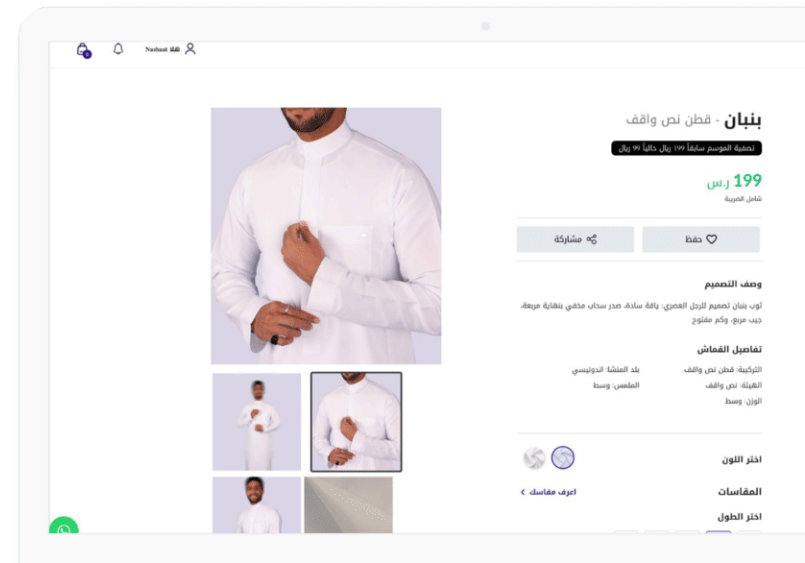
Nashaat ثلة

بنبان - قطن نص واقف

تصفية الموسم سابقاً 199 ريال حالياً 99 ريال

199 ر.س
شامل الضريبة

حفظ
مشاركة

وصف التصميم

ثوب بنبان تصميم للرجل العصري: ياقة سادة، صدر سحاب مخفي بنهاية مربعة، جيب مربع، وكم مفتوح

تفاصيل القماش

التركيبة: قطن نص واقف
بلد المنشأ: اندونيسي
الهيئة: نص واقف
الملمس: وسط
الوزن: وسط

اختر اللون

المقاسات
اعرف مقاسك

اختر الطول